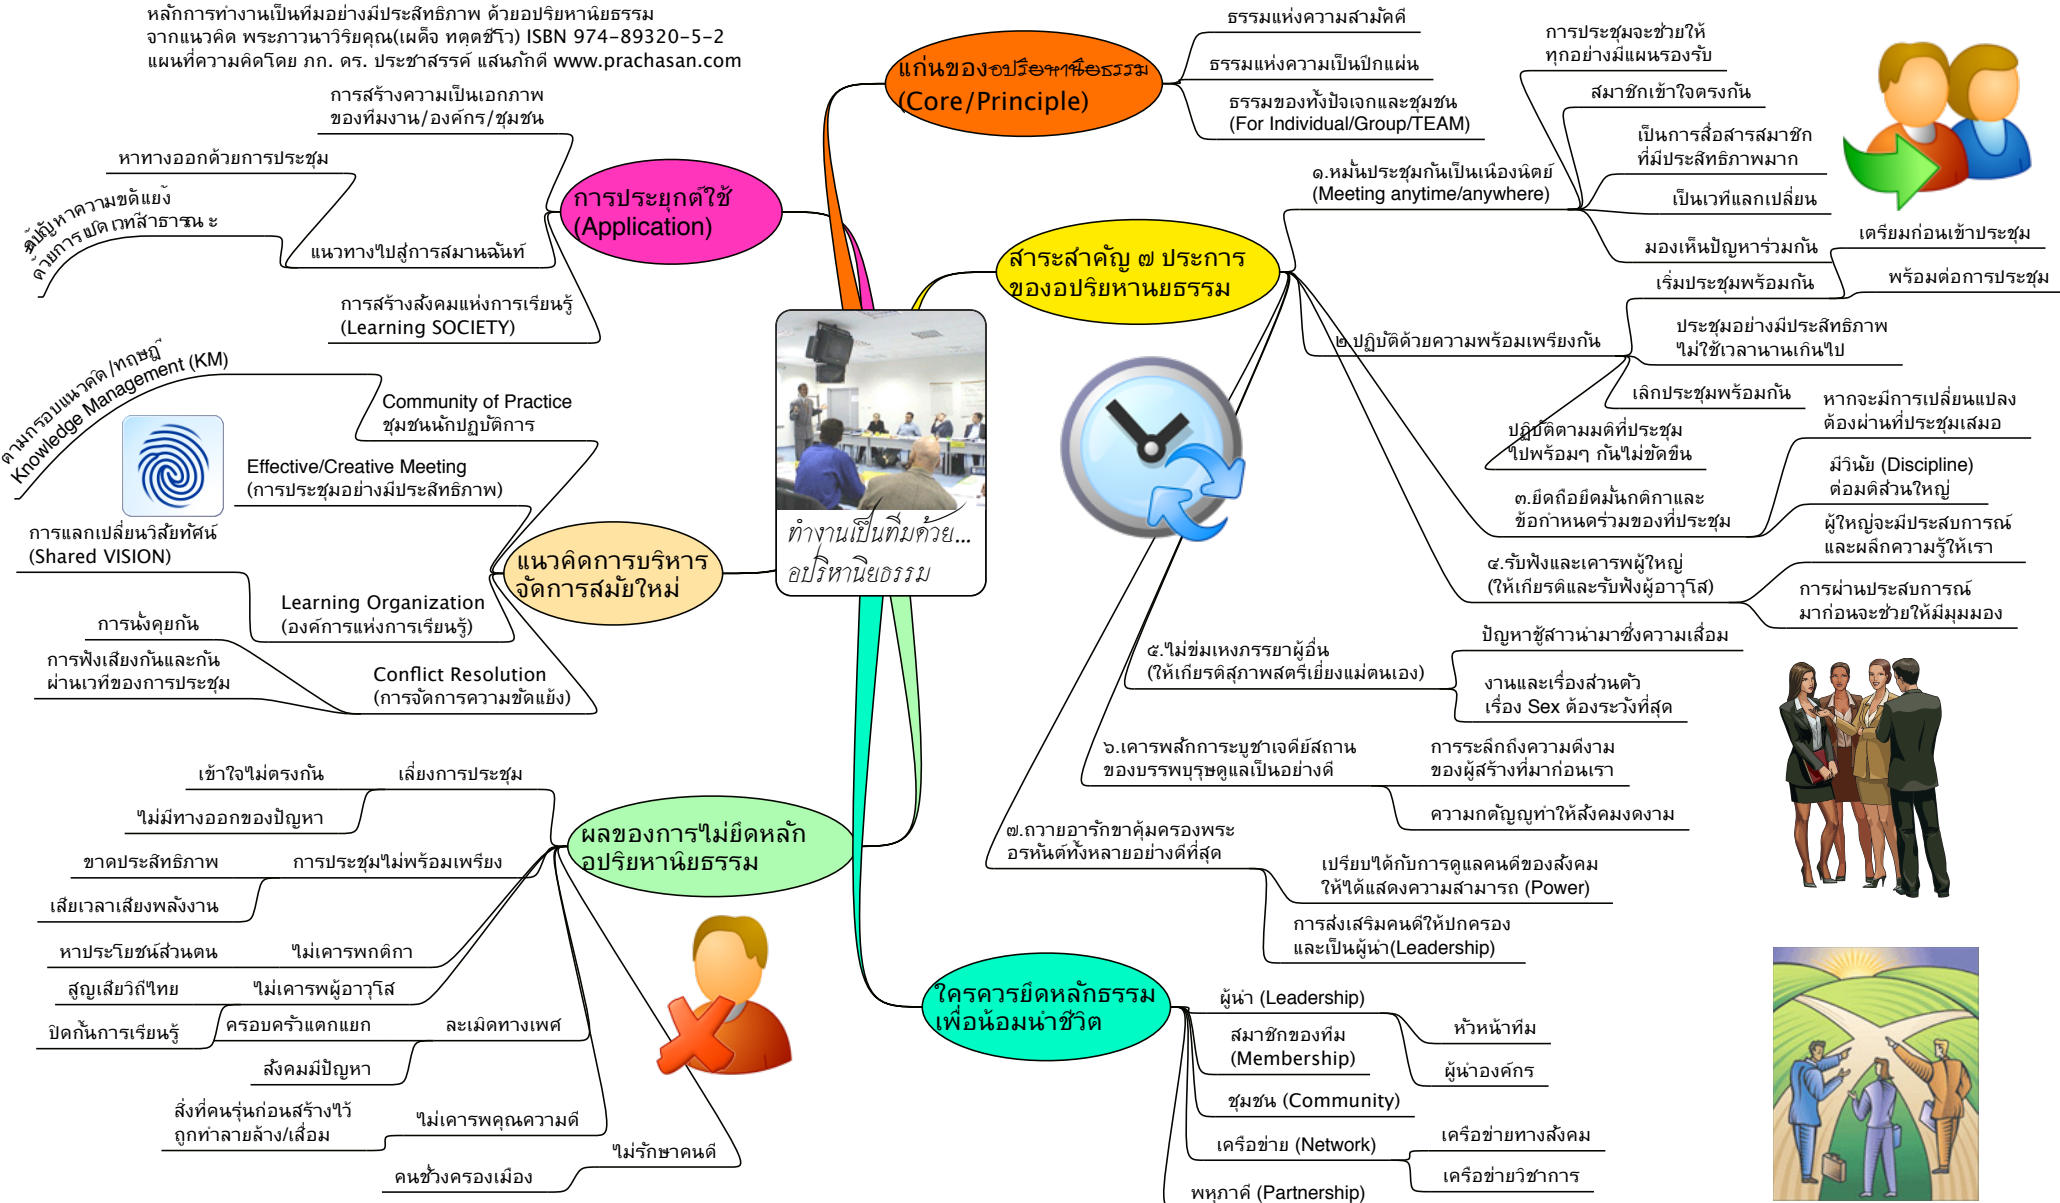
หลักการทำงานเป็นทีมอย่างมีประสิทธิภาพ ด้วยอปริหานิยธรรม
จากแนวคิด พระภาวนาวิริยคุณ(เผด็จ ทตฺตชีโว) ISBN 974-89320-5-2
แผนที่ความคิดโดย ภก. ดร. ประชาสรรค์ แสนภักดี www.prachasan.com

แก่นของอปริหานิยธรรม (Core/Principle)
ธรรมแห่งความสามัคคี
ธรรมแห่งความเป็นปึกแผ่น
ธรรมของทั้งปัจเจกและชุมชน (For Individual/Group/TEAM)

การประยุกต์ใช้ (Application)
การสร้างความเป็นเอกภาพของทีมงาน/องค์กร/ชุมชน
หาทางออกด้วยการประชุม
แนวทางไปสู่การสมานฉันท์
ลดปัญหาความขัดแย้ง ด้วยการเปิดเวทีสาธารณะ
การสร้างสังคมแห่งการเรียนรู้ (Learning SOCIETY)

สาระสำคัญ ๗ ประการ ของอปริหานิยธรรม
๑.หมั่นประชุมกันเป็นเนืองนิตย์ (Meeting anytime/anywhere)
การประชุมจะช่วยให้ทุกอย่างมีแผนรองรับ
สมาชิกเข้าใจตรงกัน
เป็นการสื่อสารสมาชิกที่มีประสิทธิภาพมาก
เป็นเวทีแลกเปลี่ยน
มองเห็นปัญหาร่วมกัน
๒.ปฏิบัติด้วยความพร้อมเพรียงกัน
เริ่มประชุมพร้อมกัน
เตรียมก่อนเข้าประชุม
พร้อมต่อการประชุม
ประชุมอย่างมีประสิทธิภาพ ไม่ใช้เวลานานเกินไป
เลิกประชุมพร้อมกัน
ปฏิบัติตามมติที่ประชุม ไปพร้อมๆ กันไม่ขัดขืน
๓.ยึดถือยึดมั่นกติกาและข้อกำหนดร่วมของที่ประชุม
หากจะมีการเปลี่ยนแปลงต้องผ่านที่ประชุมเสมอ
มีวินัย (Discipline) ต่อมติส่วนใหญ่
๔.รับฟังและเคารพผู้ใหญ่ (ให้เกียรติและรับฟังผู้อาวุโส)
ผู้ใหญ่จะมีประสบการณ์และผลึกความรู้ให้เรา
การผ่านประสบการณ์มาก่อนจะช่วยให้มีมุมมอง
๕.ไม่ข่มเหงภรรยาผู้อื่น (ให้เกียรติสุภาพสตรีเยี่ยงแม่ตนเอง)
ปัญหาชู้สาวนำมาซึ่งความเสื่อม
งานและเรื่องส่วนตัว เรื่อง Sex ต้องระวังที่สุด
๖.เคารพสักการะบูชาเจดีย์สถานของบรรพบุรุษดูแลเป็นอย่างดี
การระลึกถึงความดีงามของผู้สร้างที่มาก่อนเรา
ความกตัญญูทำให้สังคมงดงาม
๗.ถวายอารักขาคุ้มครองพระอรหันต์ทั้งหลายอย่างดีที่สุด
เปรียบได้กับการดูแลคนดีของสังคม ให้ได้แสดงความสามารถ (Power)
การส่งเสริมคนดีให้ปกครอง และเป็นผู้นำ(Leadership)

ทำงานเป็นทีมด้วย... อปริหานิยธรรม

แนวคิดการบริหารจัดการสมัยใหม่
ตามกรอบแนวคิด/ทฤษฎี Knowledge Management (KM)
Community of Practice ชุมชนนักปฏิบัติการ
Effective/Creative Meeting (การประชุมอย่างมีประสิทธิภาพ)
การแลกเปลี่ยนวิสัยทัศน์ (Shared VISION)
Learning Organization (องค์การแห่งการเรียนรู้)
การนั่งคุยกัน
การฟังเสียงกันและกันผ่านเวทีของการประชุม
Conflict Resolution (การจัดการความขัดแย้ง)

ผลของการไม่ยึดหลักอปริหานิยธรรม
เลี่ยงการประชุม
เข้าใจไม่ตรงกัน
ไม่มีทางออกของปัญหา
การประชุมไม่พร้อมเพรียง
ขาดประสิทธิภาพ
เสียเวลาเสียพลังงาน
ไม่เคารพกติกา
หาประโยชน์ส่วนตน
ไม่เคารพผู้อาวุโส
สูญเสียวิถีไทย
ละเมิดทางเพศ
ครอบครัวแตกแยก
ปิดกั้นการเรียนรู้
สังคมมีปัญหา
ไม่เคารพคุณความดี
สิ่งที่คนรุ่นก่อนสร้างไว้ถูกทำลายล้าง/เสื่อม
ไม่รักษาคนดี
คนชั่วครองเมือง

ใครควรยึดหลักธรรมเพื่อน้อมนำชีวิต
ผู้นำ (Leadership)
หัวหน้าทีม
ผู้นำองค์กร
สมาชิกของทีม (Membership)
ชุมชน (Community)
เครือข่าย (Network)
เครือข่ายทางสังคม
เครือข่ายวิชาการ
พหุภาคี (Partnership)